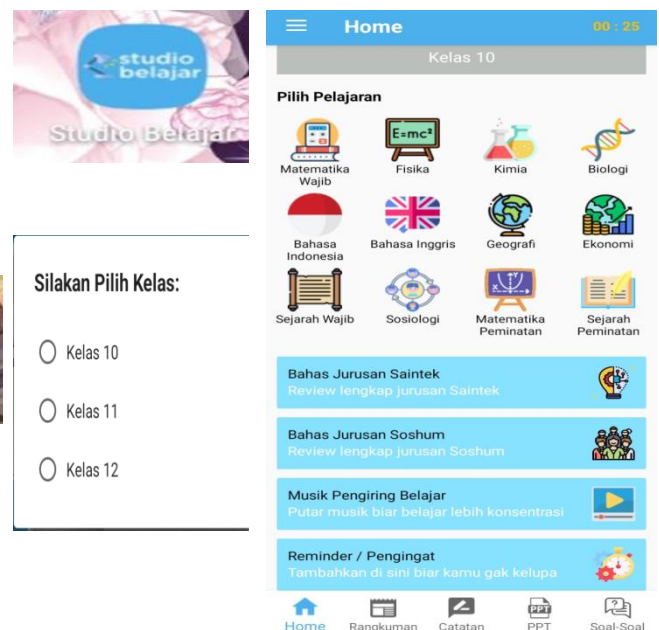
studio belajar
Studio Belajar

Silakan Pilih Kelas:
Kelas 10
Kelas 11
Kelas 12

Home 00 : 25
Kelas 10
Pilih Pelajaran
E=mc²
Matematika Wajib
Fisika
Kimia
Biologi
Bahasa Indonesia
Bahasa Inggris
Geografi
Ekonomi
Sejarah Wajib
Sosiologi
Matematika Peminatan
Sejarah Peminatan

Bahas Jurusan Saintek
Review lengkap jurusan Saintek

Bahas Jurusan Soshum
Review lengkap jurusan Soshum

Musik Pengiring Belajar
Putar musik biar belajar lebih konsentrasi

Reminder / Pengingat
Tambahkan di sini biar kamu gak kelupa

Home
Rangkuman
Catatan
PPT
PPT
Soal-Soal